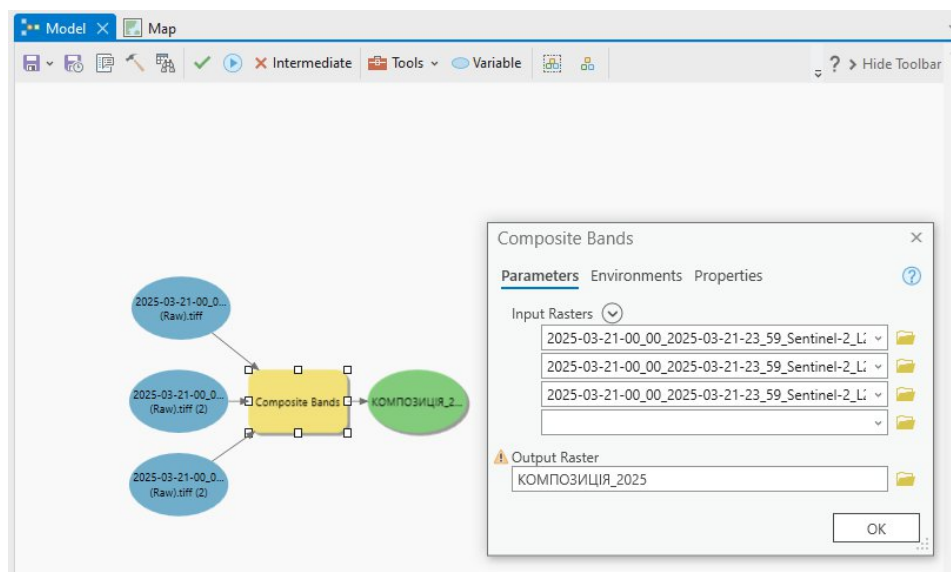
Model × Map

Intermediate Tools Variable ? > Hide Toolbar

2025-03-21-00_0... (Raw).tiff

2025-03-21-00_0... (Raw).tiff (2)

2025-03-21-00_0... (Raw).tiff (2)

Composite Bands

КОМПОЗИЦІЯ_2...

Composite Bands ×

Parameters Environments Properties ?

Input Rasters

2025-03-21-00_00_2025-03-21-23_59_Sentinel-2_L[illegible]

2025-03-21-00_00_2025-03-21-23_59_Sentinel-2_L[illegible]

2025-03-21-00_00_2025-03-21-23_59_Sentinel-2_L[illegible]

Output Raster

КОМПОЗИЦІЯ_2025

OK